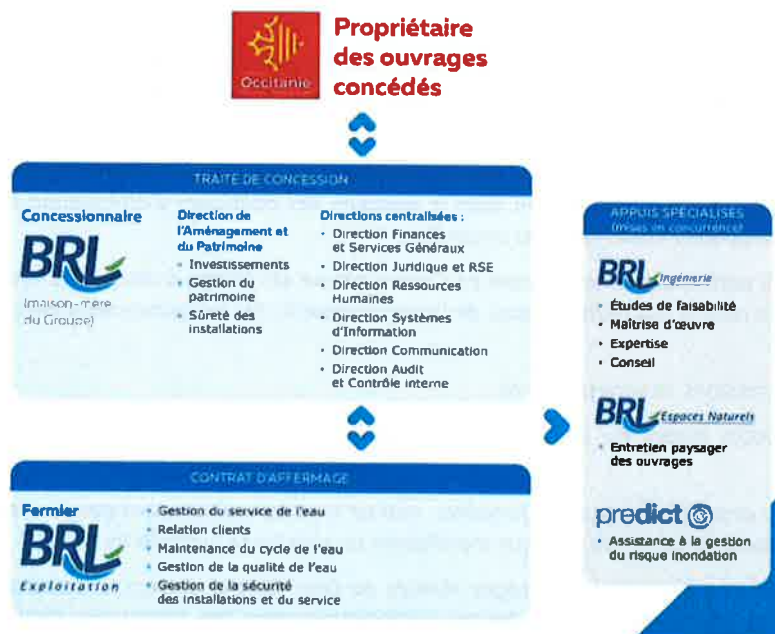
Occitanie

Propriétaire des ouvrages concédés

TRAITÉ DE CONCESSION

Concessionnaire

BRL

(maison-mère du Groupe)

Direction de l'Aménagement et du Patrimoine

- Investissements
- Gestion du patrimoine
- Sûreté des installations

Directions centralisées :

- Direction Finances et Services Généraux
- Direction Juridique et RSE
- Direction Ressources Humaines
- Direction Systèmes d'Information
- Direction Communication
- Direction Audit et Contrôle interne

CONTRAT D'AFFERMAGE

Fermier

BRL Exploitation

- Gestion du service de l'eau
- Relation clients
- Maintenance du cycle de l'eau
- Gestion de la qualité de l'eau
- Gestion de la sécurité des installations et du service

APPUIS SPÉCIALISÉS (mises en concurrence)

BRL Ingénierie

- Études de faisabilité
- Maîtrise d'œuvre
- Expertise
- Conseil

BRL Espaces Naturels

- Entretien paysager des ouvrages

predict

- Assistance à la gestion du risque inondation